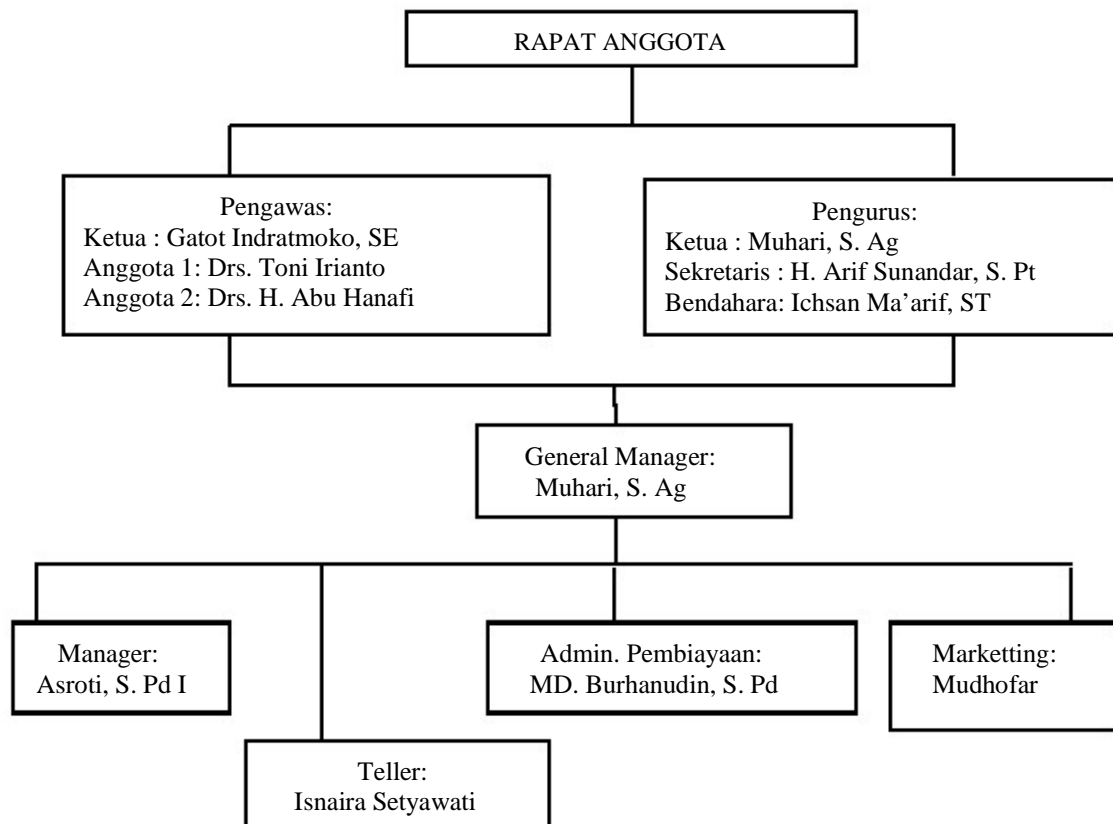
RAPAT ANGGOTA

Pengawas:
Ketua : Gatot Indratmoko, SE
Anggota 1: Drs. Toni Irianto
Anggota 2: Drs. H. Abu Hanafi

Pengurus:
Ketua : Muhari, S. Ag
Sekretaris : H. Arif Sunandar, S. Pt
Bendahara: Ichsan Ma'arif, ST

General Manager:
Muhari, S. Ag

Manager:
Asroti, S. Pd I

Admin. Pembiayaan:
MD. Burhanudin, S. Pd

Marketting:
Mudhofar

Teller:
Isnaira Setyawati